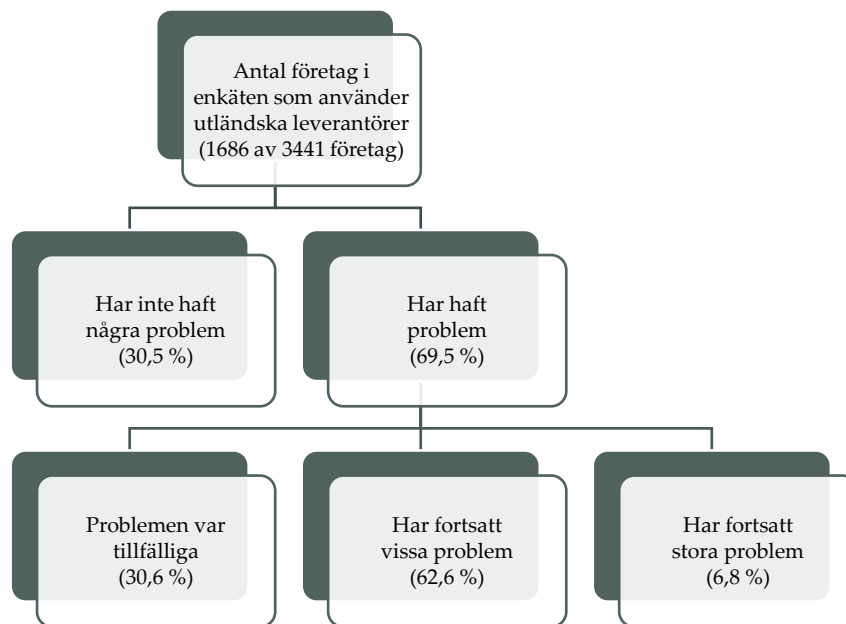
Antal företag i enkäten som använder utländska leverantörer (1686 av 3441 företag)

Har inte haft några problem (30,5 %)

Har haft problem (69,5 %)

Problemen var tillfälliga (30,6 %)

Har fortsatt vissa problem (62,6 %)

Har fortsatt stora problem (6,8 %)